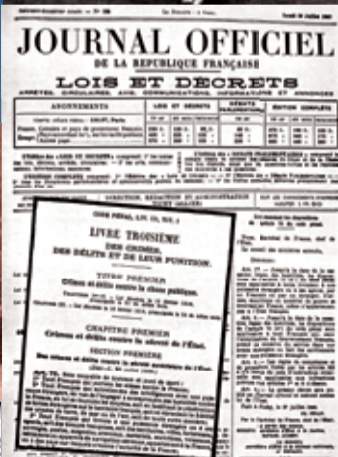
JOURNAL OFFICIEL
DE LA RÉPUBLIQUE FRANÇAISE

LOIS ET DÉCRETS

ARRÊTÉS, CIRCULAIRES, AVIS, COMMUNICATIONS, INFORMATIONS ET ANNONCES

ABONNEMENTS

LOIS ET DÉCRETS

ÉDITION COMPLÈTE

DIRECTION, RÉDACTION ET ADMINISTRATION

CODE PÉNAL, LIV. III, TIT. I

LIVRE TROISIÈME
DES CRIMES,
DES DÉLITS ET DE LEUR PUNITION.

TITRE PREMIER
Crimes et délits contre la chose publique.

CHAPITRE PREMIER
Crimes et délits contre la sûreté de l'État.

SECTION PREMIÈRE

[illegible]